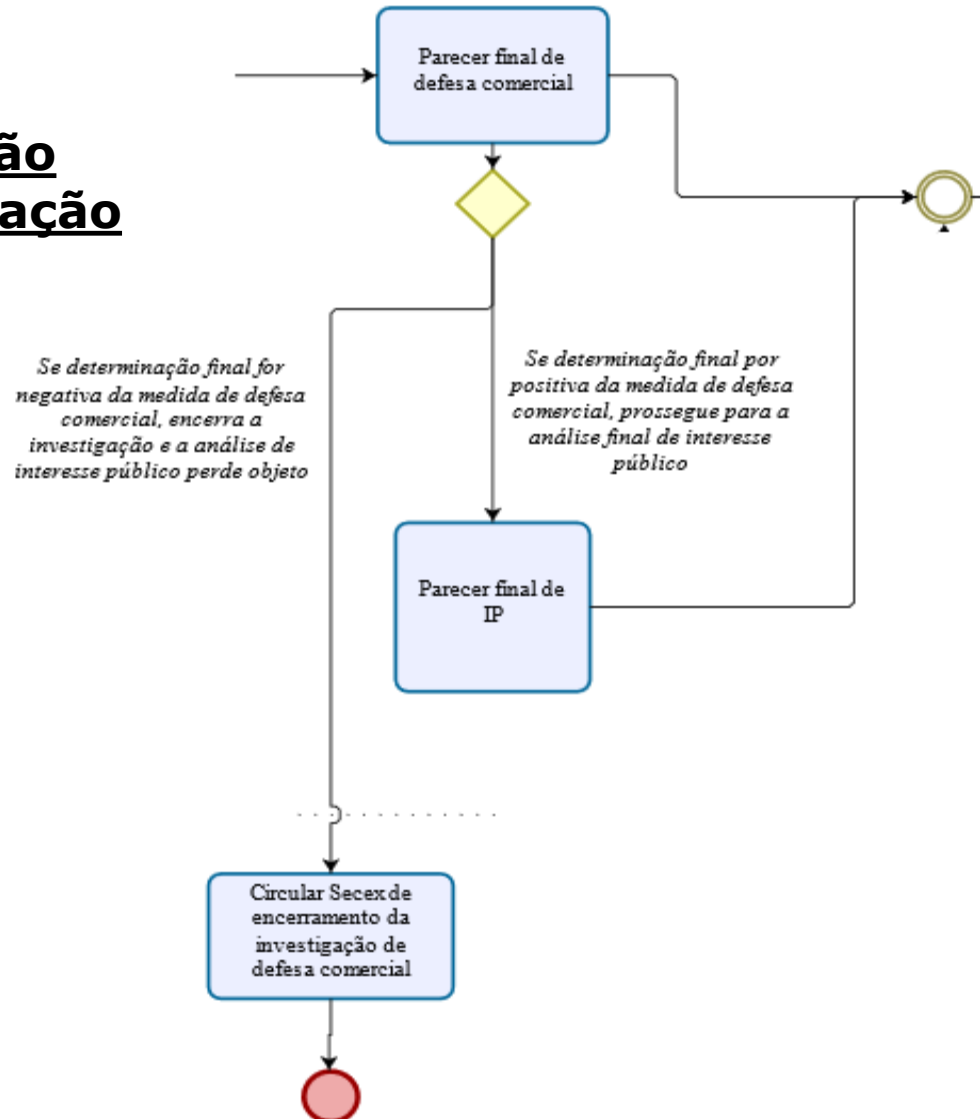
ão
ação

Parecer final de defesa comercial

Se determinação final for negativa da medida de defesa comercial, encerra a investigação e a análise de interesse público perde objeto

Se determinação final por positiva da medida de defesa comercial, prossegue para a análise final de interesse público

Parecer final de IP

Circular Secex de encerramento da investigação de defesa comercial